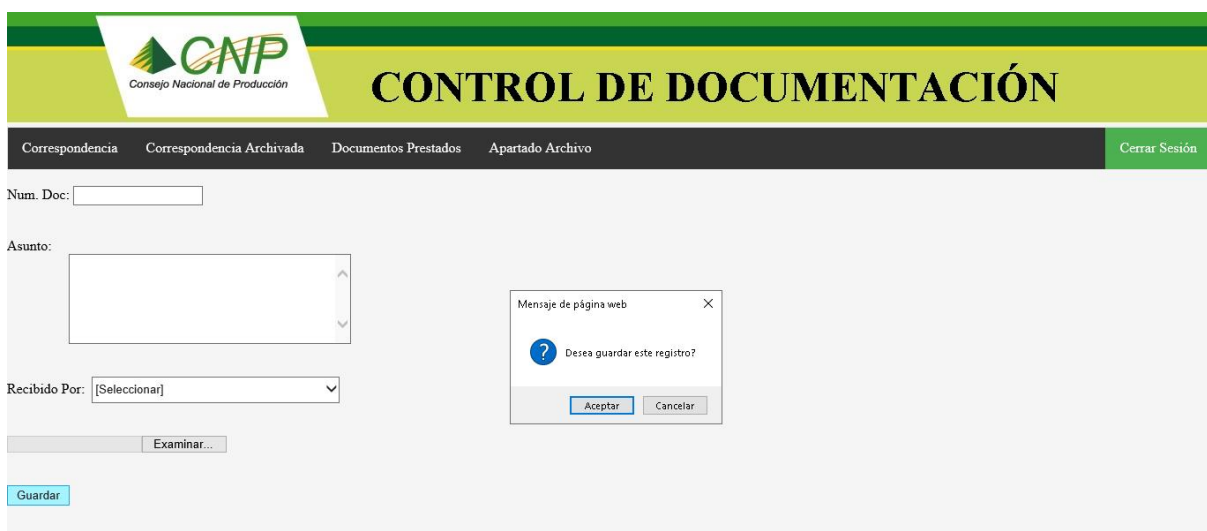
CNP
Consejo Nacional de Producción

CONTROL DE DOCUMENTACIÓN

Correspondencia Correspondencia Archivada Documentos Prestados Apartado Archivo Cerrar Sesión

Num. Doc:

Asunto:

Recibido Por: [Seleccionar]

Examinar...

Guardar

Mensaje de página web
Desea guardar este registro?
Aceptar Cancelar